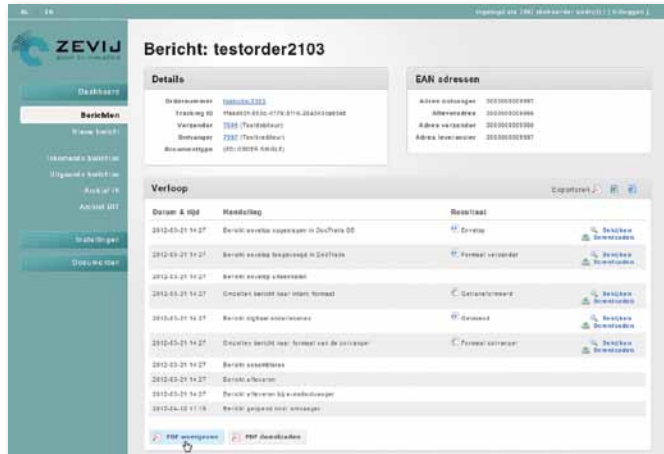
NL EN

Ingelogd als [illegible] | Uitloggen

ZEVIJ

Dashboard
Berichten
Nieuw bericht
Inkomende berichten
Uitgaande berichten
Archief IN
Archief UIT
Instellingen
Documentatie

Bericht: testorder2103

Details

Ordernummer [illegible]
Tracking ID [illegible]
Verzender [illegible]
Ontvanger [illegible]
Documenttype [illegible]

EAN adressen

Adres ontvanger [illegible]
Afleveradres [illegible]
Adres verzender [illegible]
Adres leverancier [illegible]

Verloop

Exporteren

| Datum & tijd | Handeling | Resultaat | |
|---|---|---|---|
| 2012-03-21 14:27 | Bericht envelop opgeslagen in DocTrade DB | Envelop | Bekijken Downloaden |
| 2012-03-21 14:27 | Bericht envelop toegevoegd in DocTrade | Formaat verzender | Bekijken Downloaden |
| 2012-03-21 14:27 | Bericht envelop uitgepakt | | |
| 2012-03-21 14:27 | Omzetten bericht naar intern formaat | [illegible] | Bekijken Downloaden |
| 2012-03-21 14:27 | Bericht digitaal ondertekenen | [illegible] | Bekijken Downloaden |
| 2012-03-21 14:27 | Omzetten bericht naar formaat van de ontvanger | Formaat ontvanger | Bekijken Downloaden |
| 2012-03-21 14:27 | Bericht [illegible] | | |
| 2012-03-21 14:27 | Bericht afleveren | | |
| 2012-03-21 14:27 | Bericht afleveren bij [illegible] | | |
| 2012-04-10 11:19 | Bericht geopend door ontvanger | | |

PDF weergeven PDF downloaden